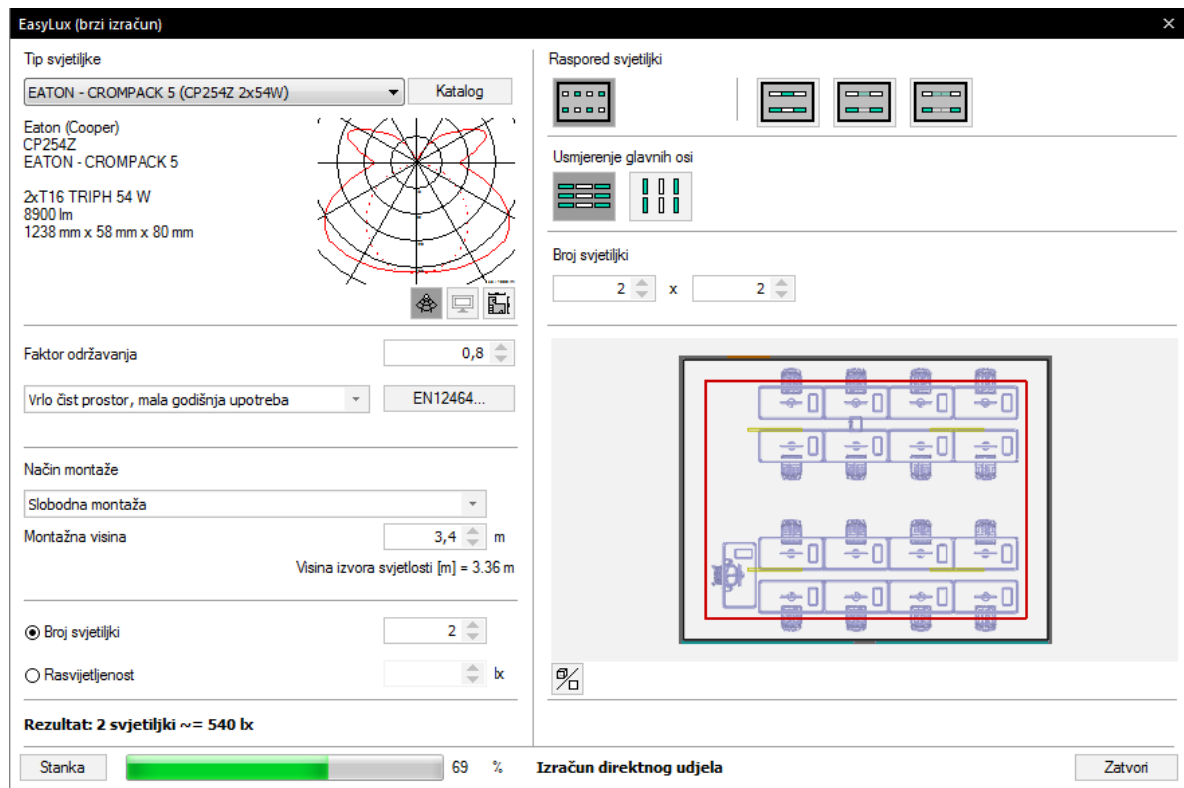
EasyLux (brzi izračun)

Tip svjetiljke

EATON - CROMPACK 5 (CP254Z 2x54W)

Katalog

Eaton (Cooper)
CP254Z
EATON - CROMPACK 5

2xT16 TRIPH 54 W
8900 lm
1238 mm x 58 mm x 80 mm

Faktor održavanja

0,8

Vrlo čist prostor, mala godišnja upotreba

EN12464...

Način montaže

Slobodna montaža

Montažna visina

3,4

m

Visina izvora svjetlosti [m] = 3.36 m

Broj svjetiljki

2

Rasvijetljenost

lx

Rezultat: 2 svjetiljki ~= 540 lx

Raspored svjetiljki

Usmjerenje glavnih osi

Broj svjetiljki

2

x

2

Stanka

69 %

Izračun direktnog udjela

Zatvori